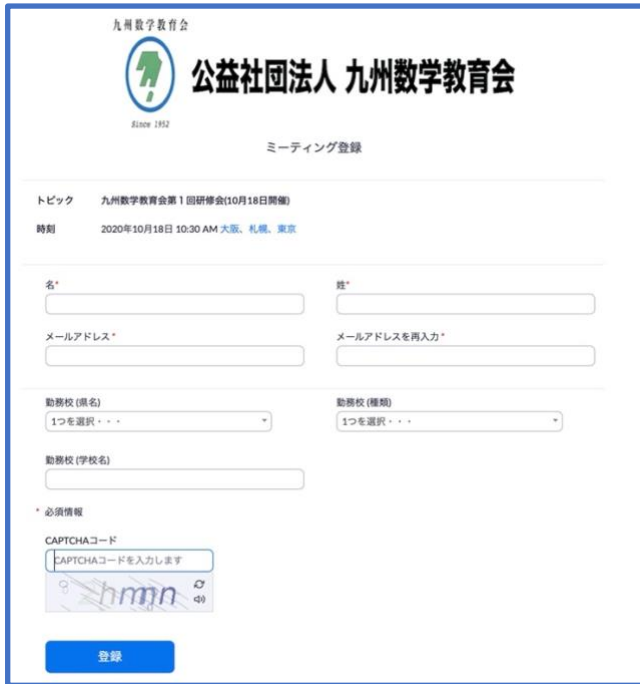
九州数学教育会

Since 1952

公益社団法人 九州数学教育会

ミーティング登録

トピック 九州数学教育会第１回研修会(10月18日開催)

時刻 2020年10月18日 10:30 AM 大阪、札幌、東京

名*

姓*

メールアドレス*

メールアドレスを再入力*

勤務校 (県名)

1つを選択・・・

勤務校 (種類)

1つを選択・・・

勤務校 (学校名)

* 必須情報

CAPTCHAコード

CAPTCHAコードを入力します

hmn

登録